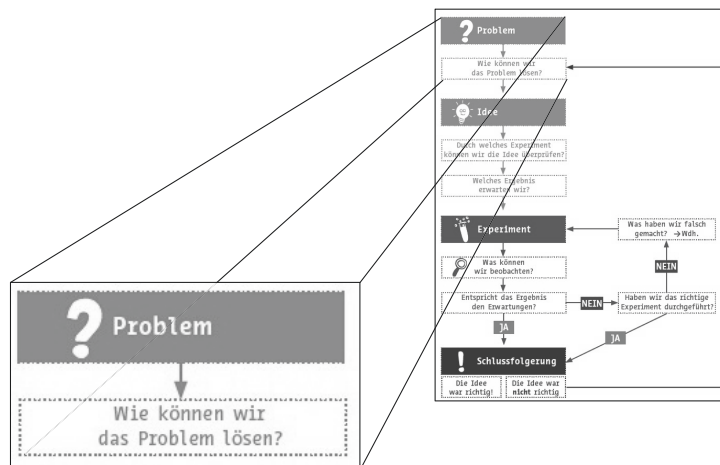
Problem

Wie können wir das Problem lösen?

Idee

Durch welches Experiment können wir die Idee überprüfen?

Welches Ergebnis erwarten wir?

Experiment

Was haben wir falsch gemacht? → Wdh.

Was können wir beobachten?

NEIN

Entspricht das Ergebnis den Erwartungen?

NEIN

Haben wir das richtige Experiment durchgeführt?

JA

JA

Schlussfolgerung

Die Idee war richtig!

Die Idee war nicht richtig

Problem

Wie können wir das Problem lösen?